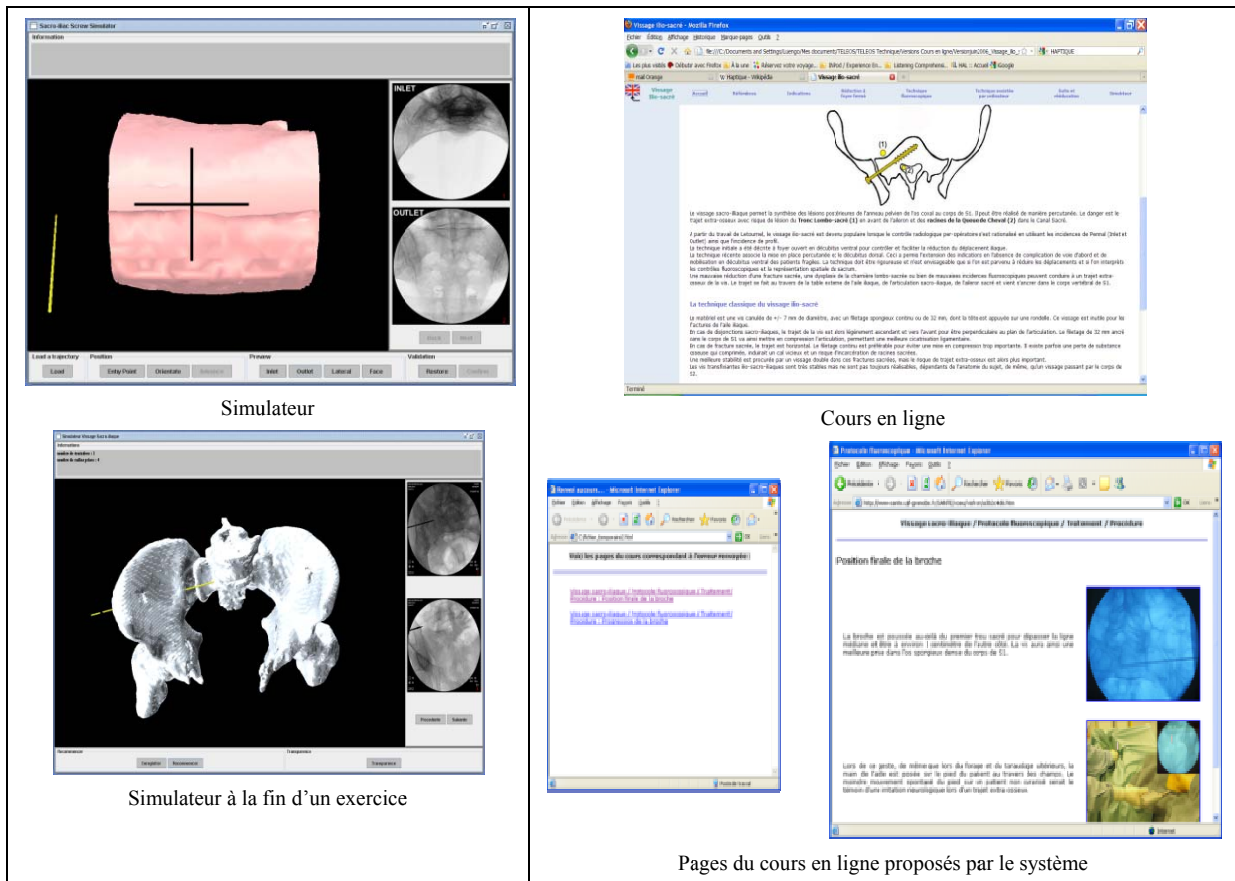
Sacro-Iliac Screw Simulator

Information

INLET

OUTLET

Back Next

Load a trajectory | Position | Preview | Validation

Load | Entry Point | Orientate | Advance | Inlet | Outlet | Lateral | Face | Restore | Confirm

Simulateur

Visage ilio-sacré - Mozilla Firefox

Fichier Édition Affichage Historique Marque-pages Outils ?

HAPTIQUE

Les plus visités Débuter avec Firefox À la une Réservez votre voyage... Listening Comprehensi... HAL :: Accueil Google

mail Orange | W Haptique - Wikipédia | Visage ilio-sacré

Vissage ilio-sacré | Accueil | Références | Indications | Réduction à foyer fermé | Technique fluoroscopique | Technique assistée par ordinateur | Suite et rééducation | Simulateur

(1)

(2)

Le vissage sacro-iliaque permet la synthèse des lésions postérieures de l'anneau pelvien de l'os coxal au corps de S1. Il peut être réalisé de manière percutanée. Le danger est le trajet extra-osseux avec risque de lésion du tronc lombo-sacré (1) en avant de l'aileron et des racines de la queue de cheval (2) dans le Canal Sacré.

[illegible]

La technique classique du vissage ilio-sacré

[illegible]

Terminé

Cours en ligne

Simulateur Visage Sacro iliaque

Information

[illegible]

Precedent Suivant

Recommencer | Transparence

Completer Recommencer | Transparence

Simulateur à la fin d'un exercice

Nouveau succès... - Microsoft Internet Explorer

Fichier Édition Affichage Favoris Outils ?

Précédente Rechercher Favoris

Adresse C:\fichier_temporaire\.html OK Liens

Voici les pages du cours correspondant à l'erreur commise :

Vis ilio-sacro-iliaque / Protocole fluoroscopique / Traitement / Procédure : Position finale de la broche

Vis ilio-sacro-iliaque / Protocole fluoroscopique / Traitement / Procédure : Progression de la broche

Poste de travail

Protocole fluoroscopique - Microsoft Internet Explorer

Fichier Édition Affichage Favoris Outils ?

Précédente Rechercher Favoris

Adresse http://www-sante.ujf-grenoble.fr/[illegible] OK Liens

Vissage sacro-iliaque / Protocole fluoroscopique / Traitement / Procédure

Position finale de la broche

La broche est poussée au-delà du premier trou sacré pour dépasser la ligne médiane et être à environ 1 centimètre de l'autre côté. La vis aura ainsi une meilleure prise dans l'os spongieux dense du corps de S1.

Lors de ce geste, de même que lors du forage et du taraudage ultérieurs, la main de l'aide est posée sur le pied du patient au travers des champs. Le moindre mouvement spontané du pied sur un patient non curarisé serait le témoin d'une irritation neurologique lors d'un trajet extra-osseux.

Internet

Pages du cours en ligne proposés par le système